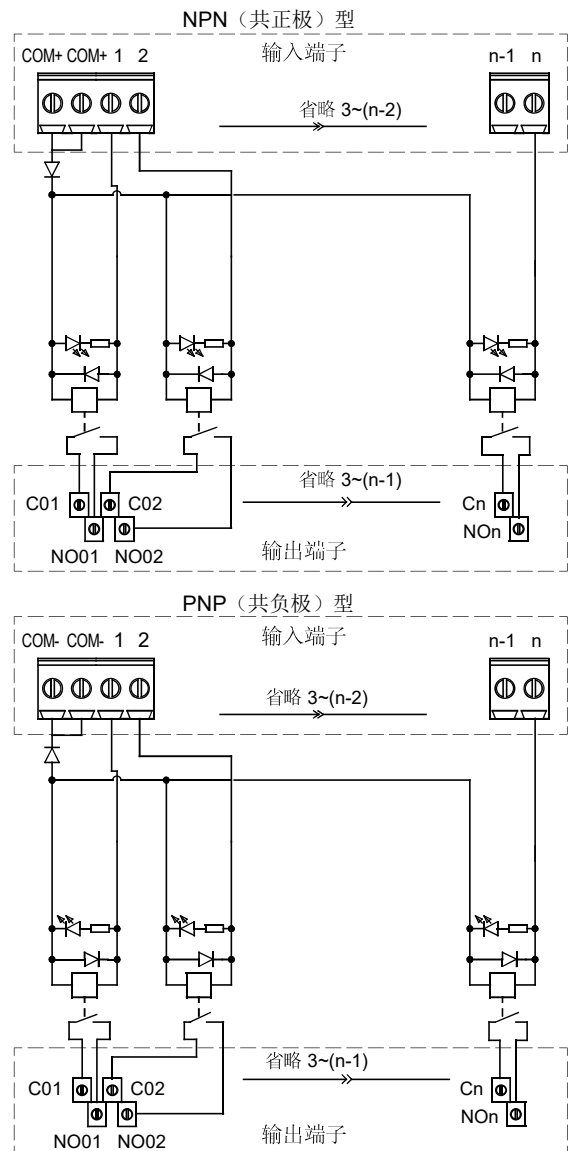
NPN（共正极）型

COM+ COM+ 1 2

输入端子

n-1 n

省略 3~(n-2)

省略 3~(n-1)

C01 C02

Cn

NOn

NO01 NO02

输出端子

PNP（共负极）型

COM- COM- 1 2

输入端子

n-1 n

省略 3~(n-2)

省略 3~(n-1)

C01 C02

Cn

NOn

NO01 NO02

输出端子